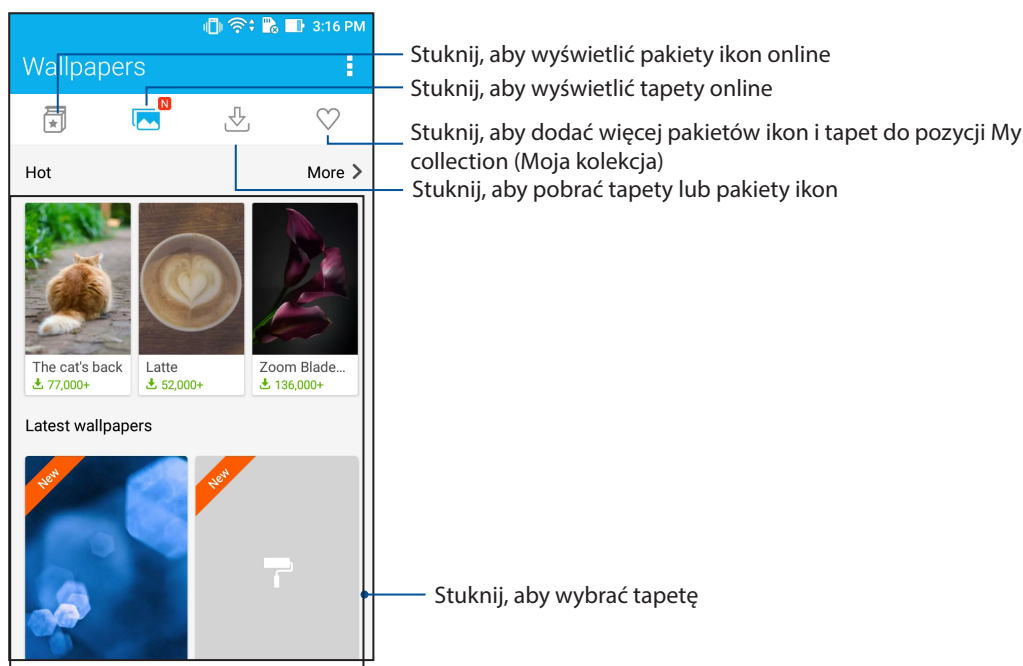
3:16 PM

Wallpapers

N

Hot

More

The cat's back
77,000+

Latte
52,000+

Zoom Blade...
136,000+

Latest wallpapers

New

New

Stuknij, aby wyświetlić pakiety ikon online

Stuknij, aby wyświetlić tapety online

Stuknij, aby dodać więcej pakietów ikon i tapet do pozycji My collection (Moja kolekcja)

Stuknij, aby pobrać tapety lub pakiety ikon

Stuknij, aby wybrać tapetę